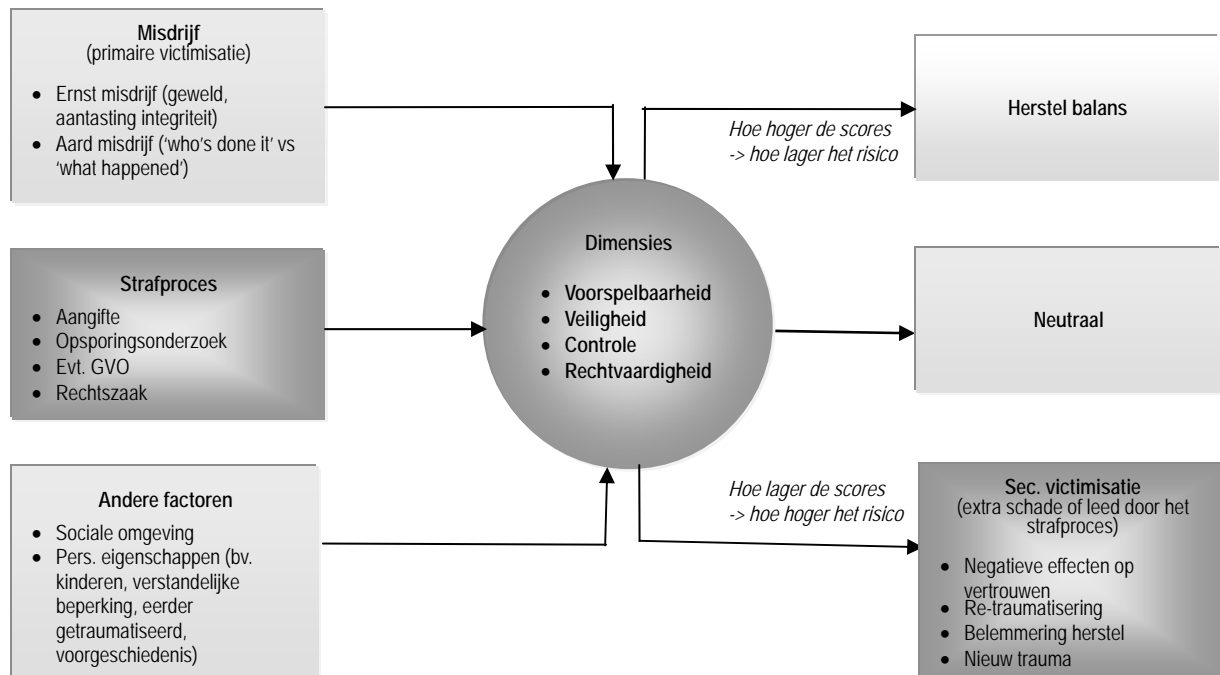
Misdrijf
(primaire victimisatie)

- Ernst misdrijf (geweld, aantasting integriteit)
- Aard misdrijf ('who's done it' vs 'what happened')

Strafproces

- Aangifte
- Opsporingsonderzoek
- Evt. GVO
- Rechtszaak

Andere factoren

- Sociale omgeving
- Pers. eigenschappen (bv. kinderen, verstandelijke beperking, eerder getraumatiseerd, voorgeschiedenis)

Dimensies

- Voorspelbaarheid
- Veiligheid
- Controle
- Rechtvaardigheid

Hoe hoger de scores -> hoe lager het risico

Herstel balans

Neutraal

Hoe lager de scores -> hoe hoger het risico

Sec. victimisatie
(extra schade of leed door het strafproces)

- Negatieve effecten op vertrouwen
- Re-traumatisering
- Belemmering herstel
- Nieuw trauma